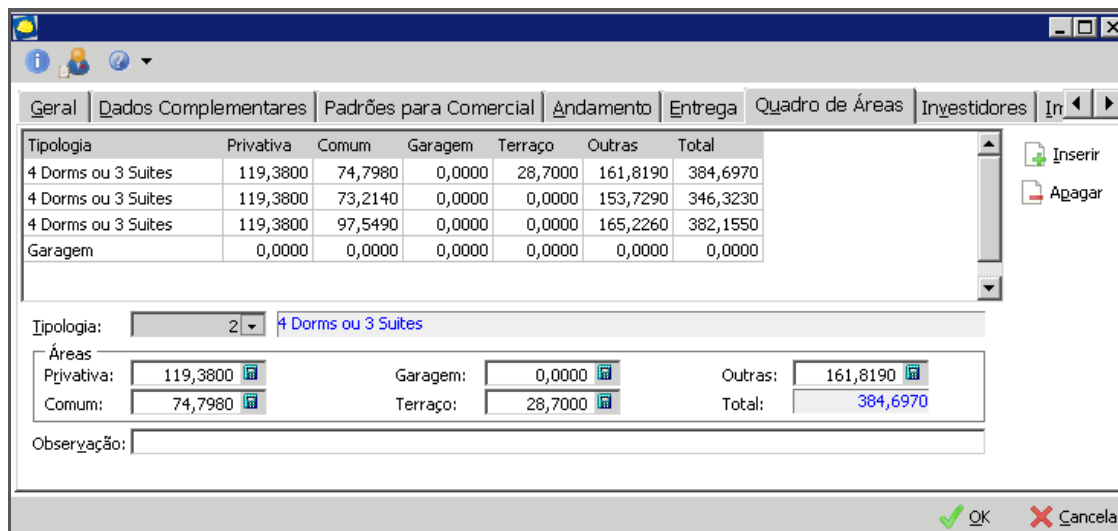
Geral | Dados Complementares | Padrões para Comercial | Andamento | Entrega | Quadro de Áreas | Investidores | In

| Tipologia | Privativa | Comum | Garagem | Terraço | Outras | Total |
|---|---|---|---|---|---|---|
| 4 Dorms ou 3 Suites | 119,3800 | 74,7980 | 0,0000 | 28,7000 | 161,8190 | 384,6970 |
| 4 Dorms ou 3 Suites | 119,3800 | 73,2140 | 0,0000 | 0,0000 | 153,7290 | 346,3230 |
| 4 Dorms ou 3 Suites | 119,3800 | 97,5490 | 0,0000 | 0,0000 | 165,2260 | 382,1550 |
| Garagem | 0,0000 | 0,0000 | 0,0000 | 0,0000 | 0,0000 | 0,0000 |

Inserir
Apagar

Tipologia: 2 4 Dorms ou 3 Suites

Áreas
Privativa: 119,3800
Comum: 74,7980
Garagem: 0,0000
Terraço: 28,7000
Outras: 161,8190
Total: 384,6970

Observação:

OK
Cancela